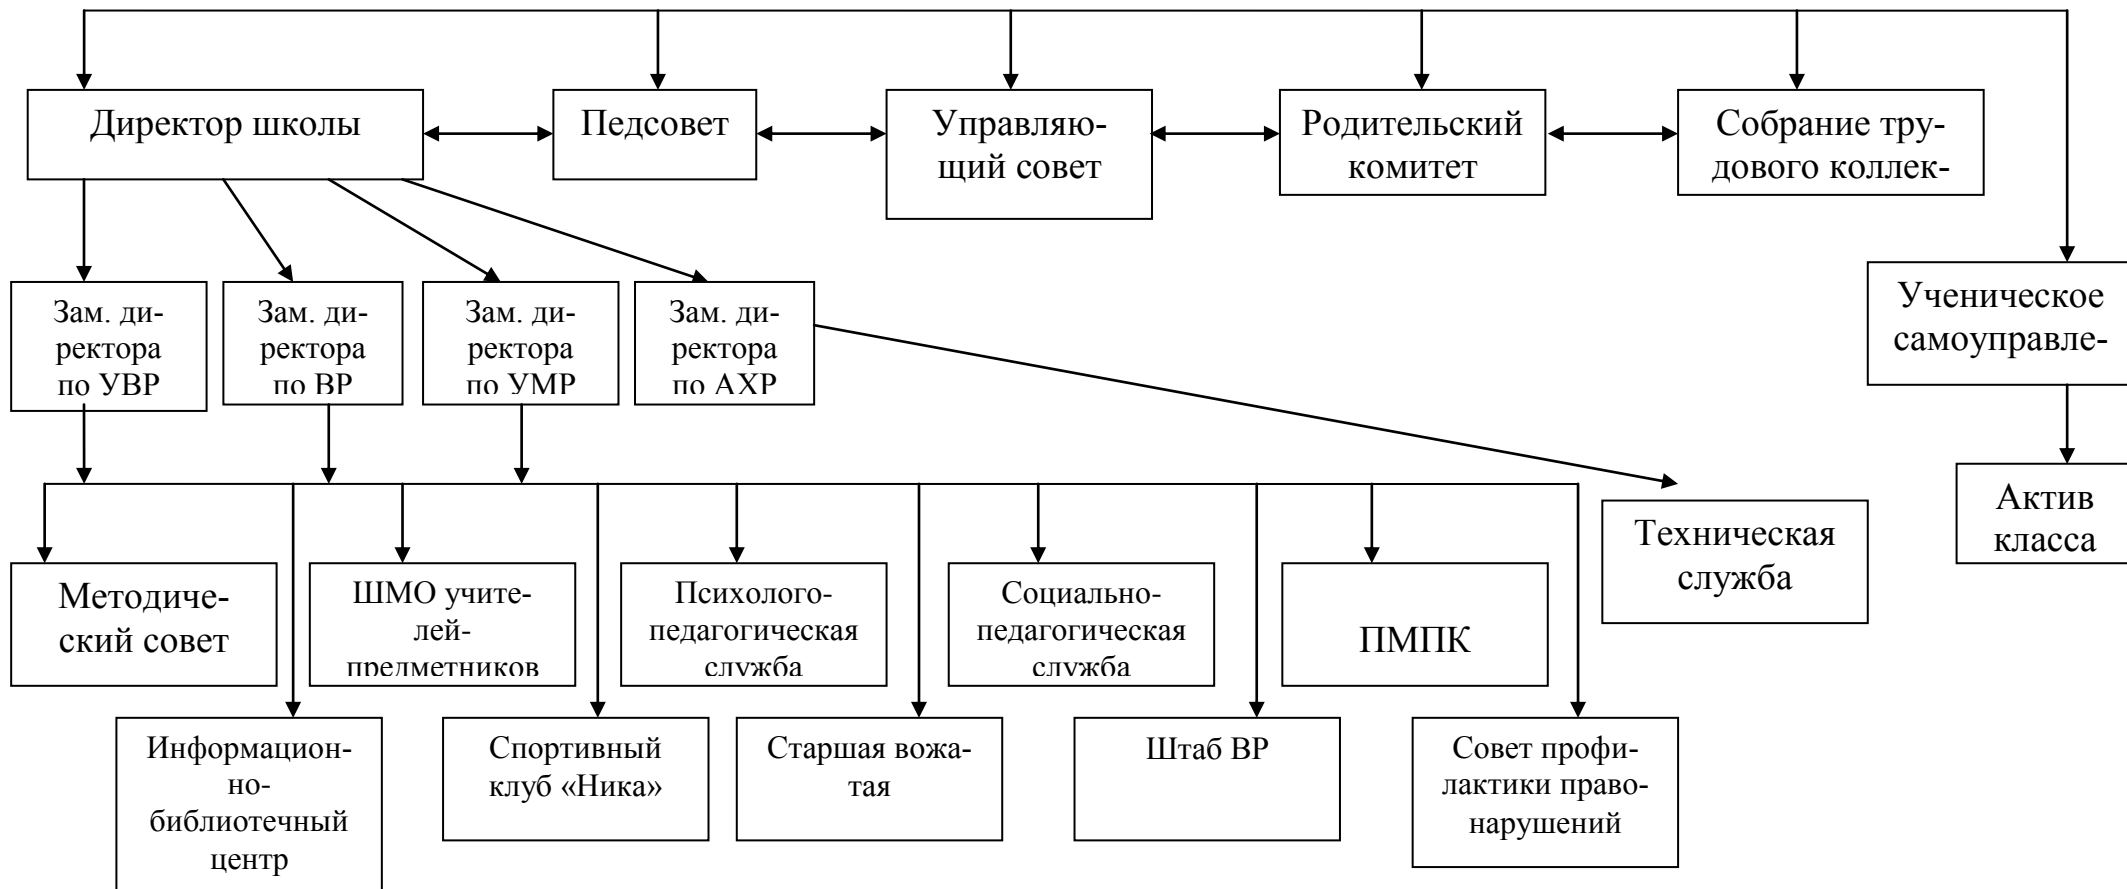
Директор школы

Педсовет

Управляющий совет

Родительский комитет

Собрание трудового коллек-

Зам. директора по УВР

Зам. директора по ВР

Зам. директора по УМР

Зам. директора по АХР

Ученическое самоуправле-

Актив класса

Методический совет

ШМО учителей-предметников

Психолого-педагогическая служба

Социально-педагогическая служба

ПМПК

Техническая служба

Информационно-библиотечный центр

Спортивный клуб «Ника»

Старшая вожатая

Штаб ВР

Совет профилактики правонарушений